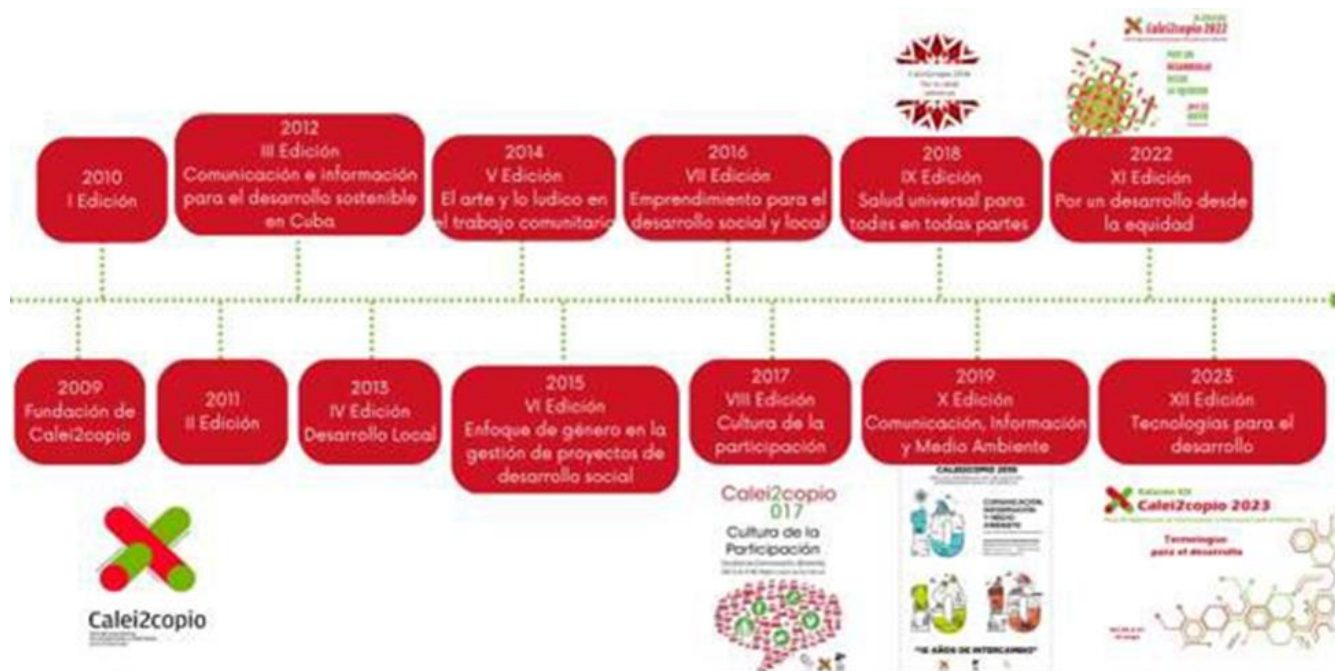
2010
I Edición

2012
III Edición
Comunicación e información para el desarrollo sostenible en Cuba

2014
V Edición
El arte y lo ludico en el trabajo comunitario

2016
VII Edición
Emprendimiento para el desarrollo social y local

2018
IX Edición
Salud universal para todes en todas partes

2022
XI Edición
Por un desarrollo desde la equidad

Calei2copio 2022

2009
Fundación de Calei2copio

2011
II Edición

2013
IV Edición
Desarrollo Local

2015
VI Edición
Enfoque de género en la gestión de proyectos de desarrollo social

2017
VIII Edición
Cultura de la participación

2019
X Edición
Comunicación, Información y Medio Ambiente

2023
XII Edición
Tecnologías para el desarrollo

Calei2copio

Calei2copio 017
Cultura de la Participación

CALEI2COPIO 2019
COMUNICACIÓN, INFORMACIÓN Y MEDIO AMBIENTE
10 AÑOS DE INTERCAMBIO

Edición XII
Calei2copio 2023
Tecnologías para el desarrollo